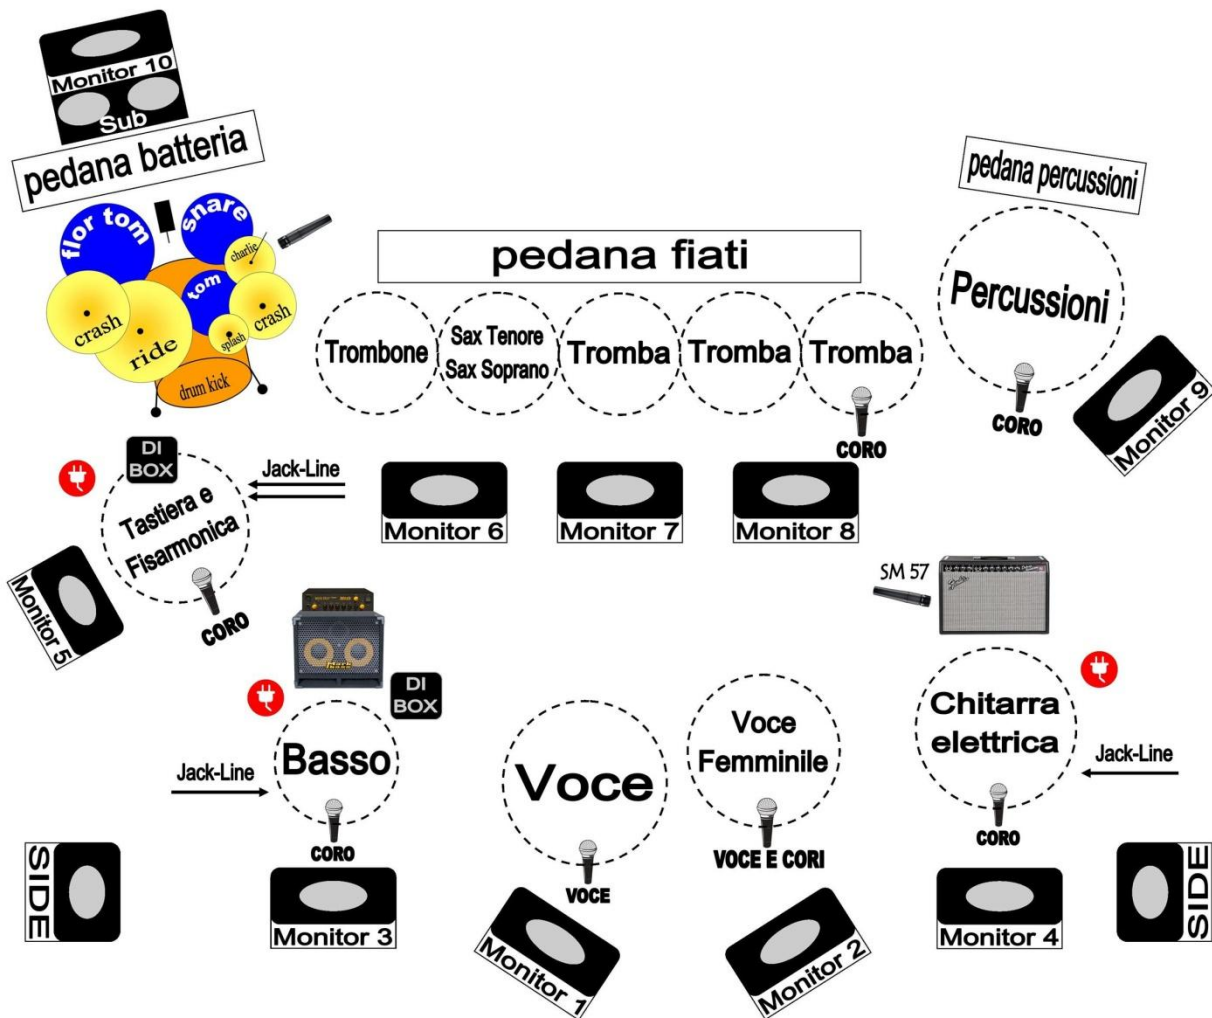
Monitor 10
Sub
pedana batteria
flor tom
snare
chartie
tom
crash
ride
splash
crash
drum kick

pedana fiati
Trombone
Sax Tenore
Sax Soprano
Tromba
Tromba
Tromba
CORO

pedana percussioni
Percussioni
CORO
Monitor 9

DI BOX
Jack-Line
Tastiera e Fisarmonica
CORO
Monitor 5
Monitor 6
Monitor 7
Monitor 8

SM 57

DI BOX
Basso
Jack-Line
CORO
Monitor 3

Voce
VOCE
Monitor 1

Voce Femminile
VOCE E CORI
Monitor 2

Chitarra elettrica
Jack-Line
CORO
Monitor 4

SIDE
SIDE